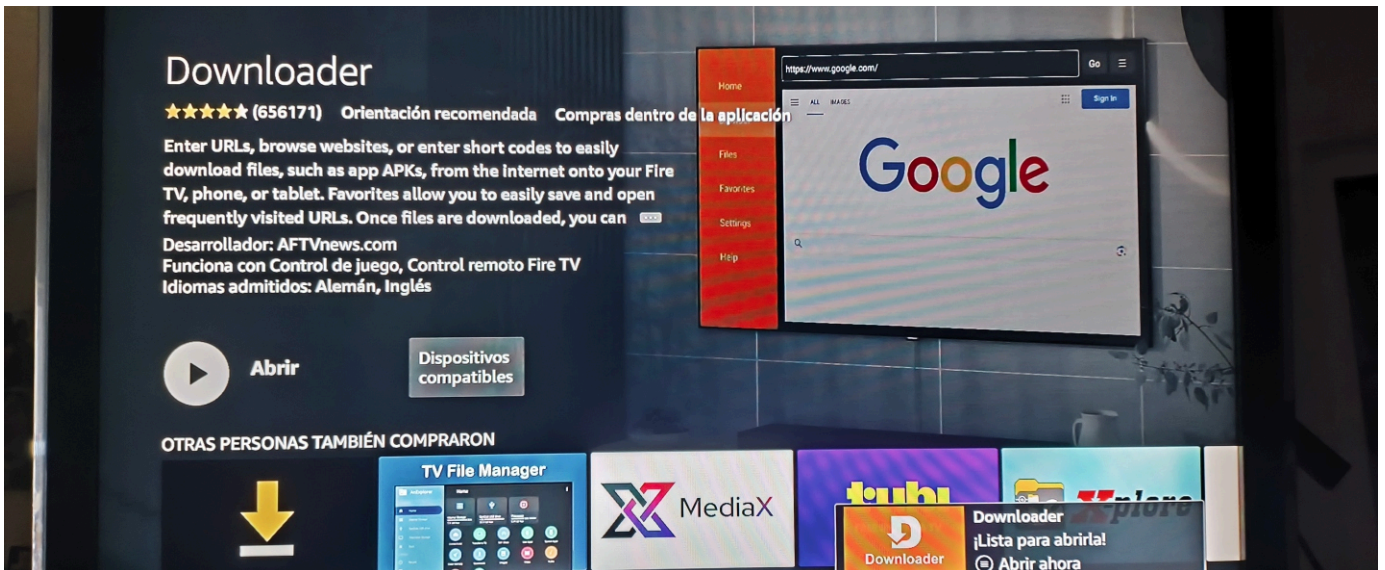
Downloader

★★★★★ (656171) Orientación recomendada Compras dentro de la aplicación

Enter URLs, browse websites, or enter short codes to easily download files, such as app APKs, from the internet onto your Fire TV, phone, or tablet. Favorites allow you to easily save and open frequently visited URLs. Once files are downloaded, you can

Desarrollador: AFTVnews.com
Funciona con Control de juego, Control remoto Fire TV
Idiomas admitidos: Alemán, Inglés

Home
Files
Favorites
Settings
Help

https://www.google.com/
Go
ALL IMAGES
Sign In
Google

Abrir

Dispositivos compatibles

OTRAS PERSONAS TAMBIÉN COMPRARON

TV File Manager

MediaX

tubi

X-plore

Downloader
Downloader
¡Lista para abrirla!
Abrir ahora